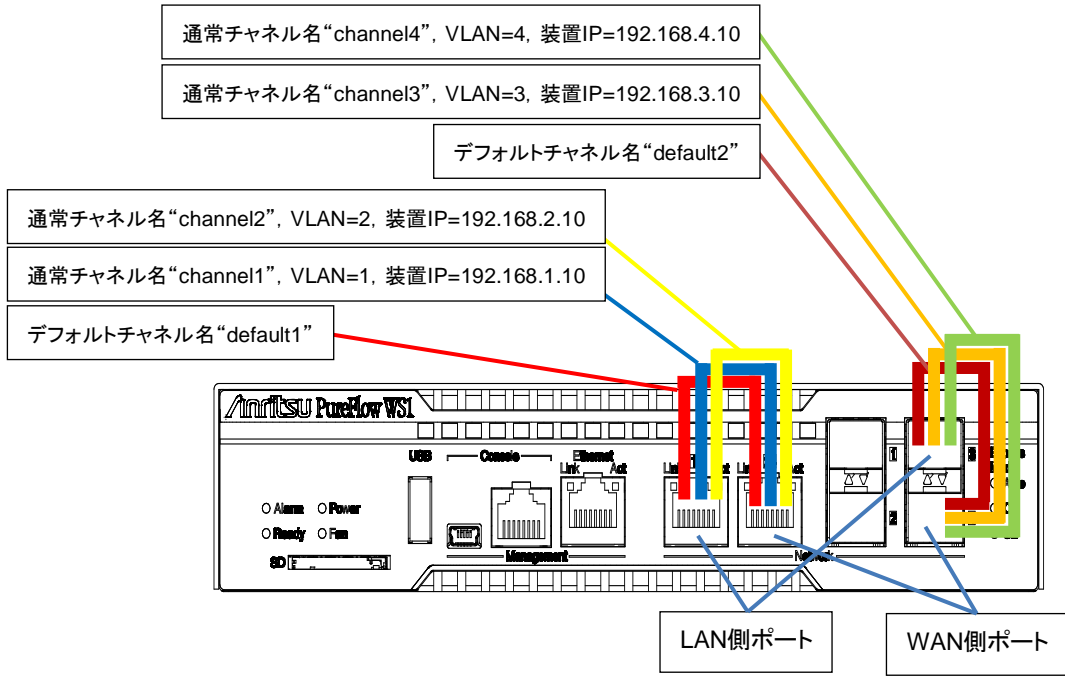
通常チャネル名“channel4”, VLAN=4, 装置IP=192.168.4.10

通常チャネル名“channel3”, VLAN=3, 装置IP=192.168.3.10

デフォルトチャネル名“default2”

通常チャネル名“channel2”, VLAN=2, 装置IP=192.168.2.10

通常チャネル名“channel1”, VLAN=1, 装置IP=192.168.1.10

デフォルトチャネル名“default1”

Anritsu PureFlow WS1

USB

Console

Ethernet

Link Act

Link

Link

O Alarm O Power

O Ready O Fan

SD

Management

Network

1

2

3

LAN側ポート

WAN側ポート